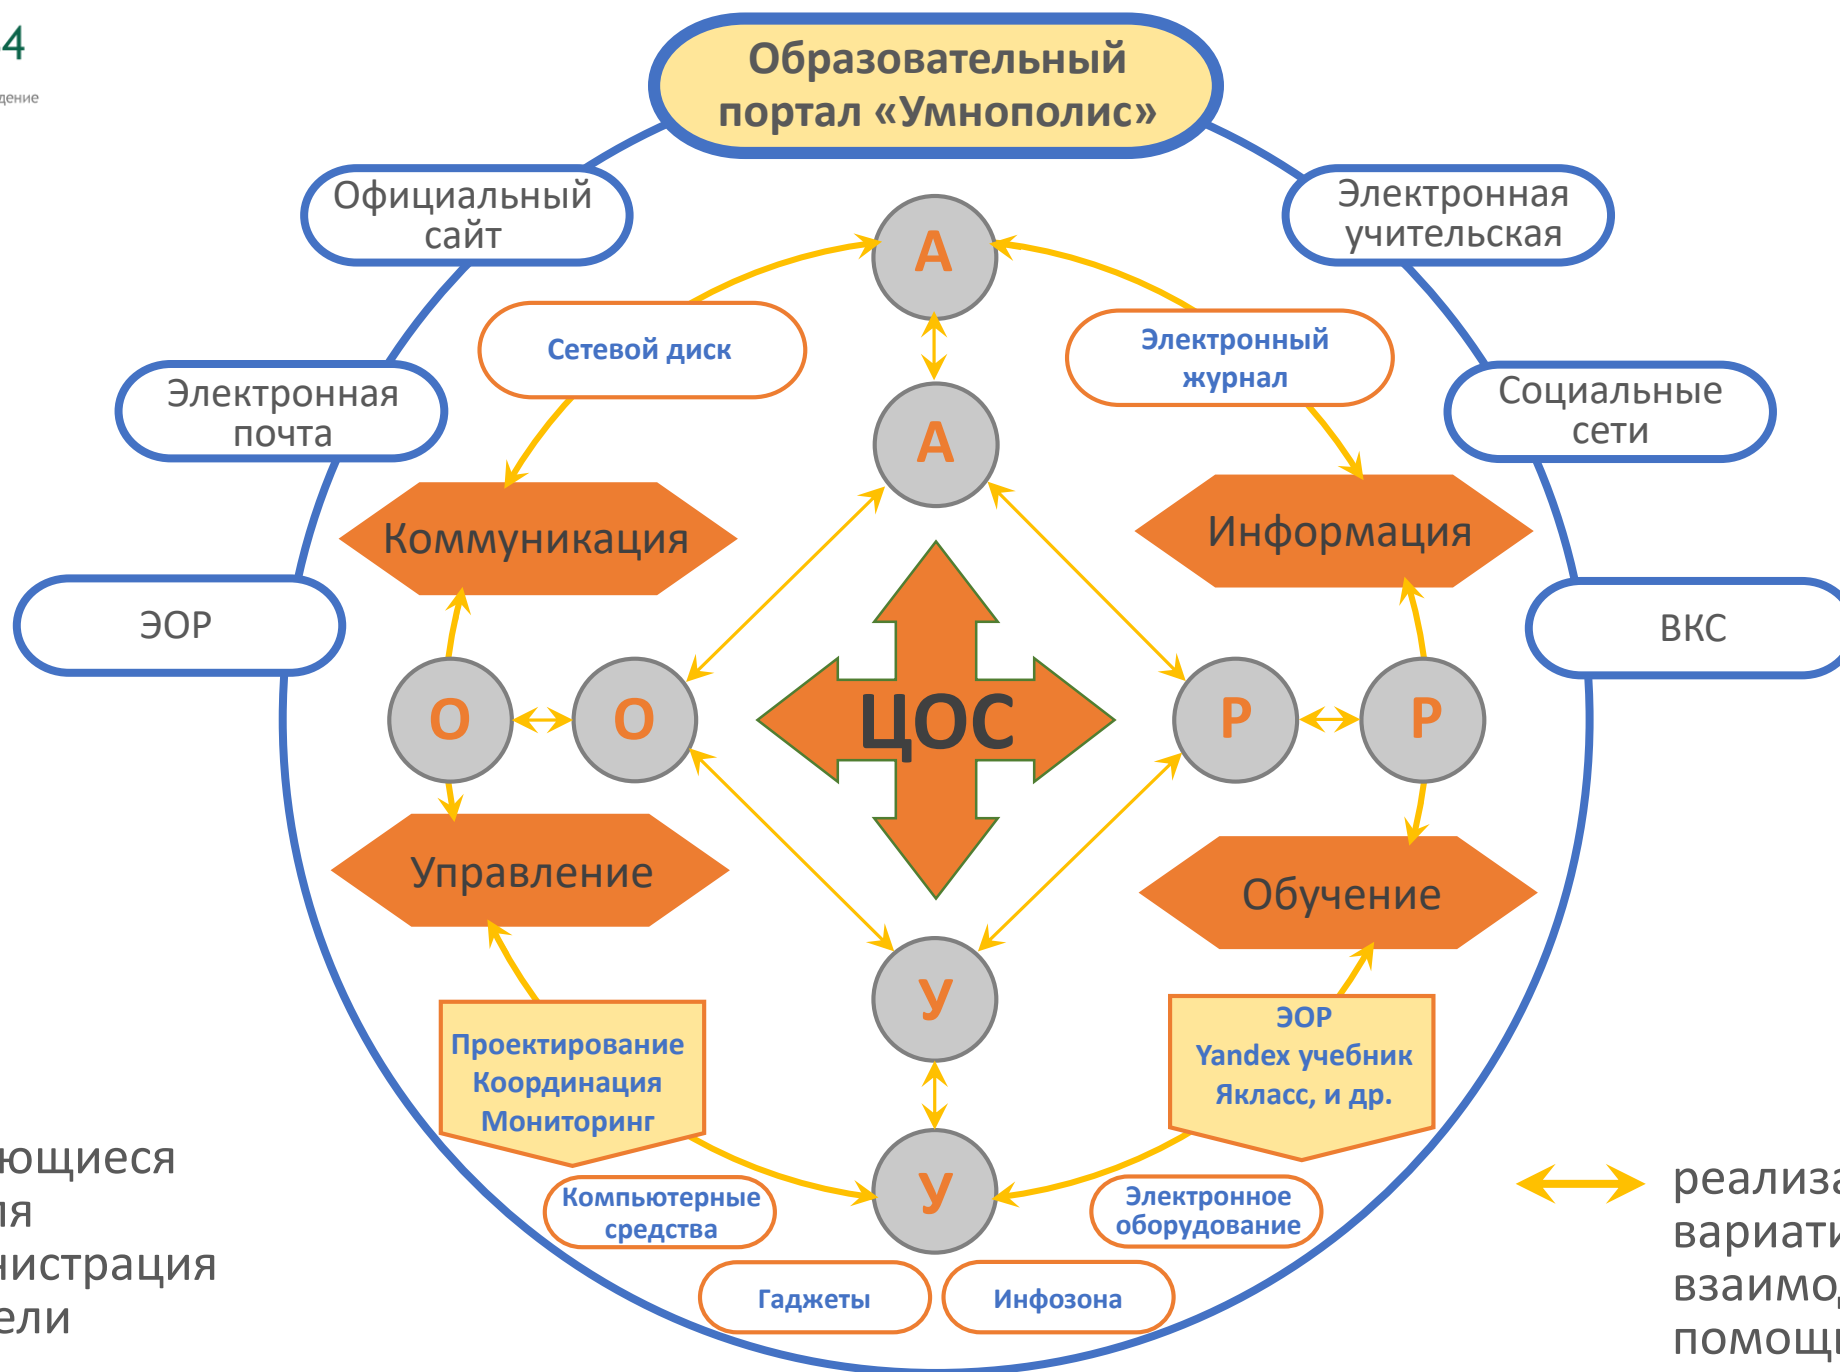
4
дение

Образовательный портал «Умнополис»

Официальный сайт

Электронная учительская

Электронная почта

Социальные сети

ЭОР

ВКС

А

А

Сетевой диск

Электронный журнал

Коммуникация

Информация

О

О

ЦОС

Р

Р

Управление

Обучение

У

У

Проектирование Координация Мониторинг

ЭОР Yandex учебник Якласс, и др.

Компьютерные средства

Электронное оборудование

Гаджеты

Инфозона

ющиеся
я
нистрация
ели

реализа
вариати
взаимо
помощ